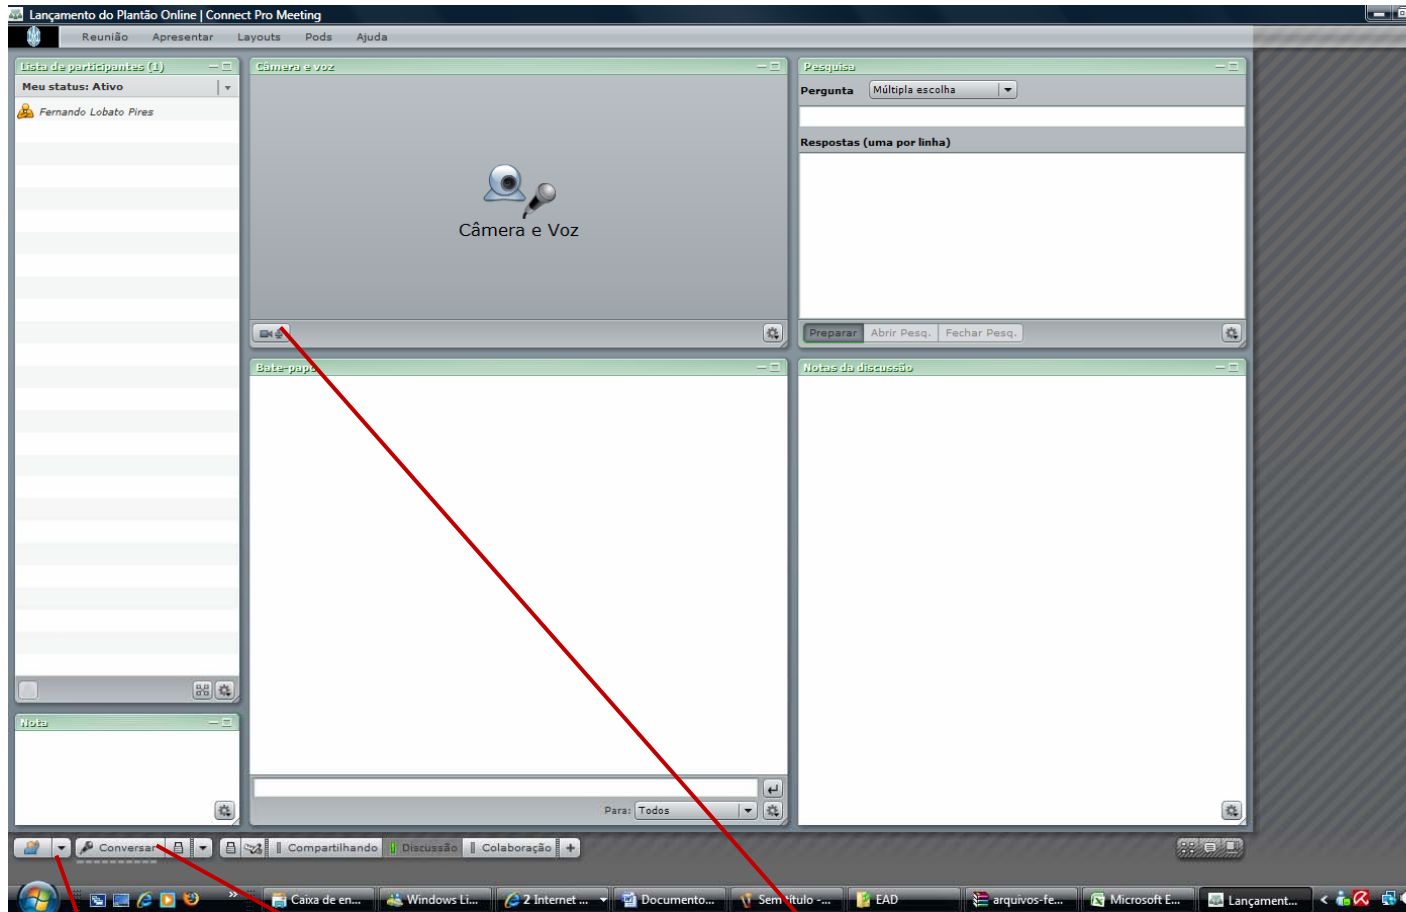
Lançamento do Plantão Online | Connect Pro Meeting

Reunião Apresentar Layouts Pods Ajuda

Lista de participantes (1)
Meu status: Ativo
Fernando Lobato Pires

Câmera e voz
Câmera e Voz

Pesquisa
Pergunta Múltipla escolha
Respostas (uma por linha)
Preparar Abrir Pesq. Fechar Pesq.

Nota

Bate-papo

Para: Todos

Notas da discussão

Conversar Compartilhando Discussão Colaboração +

Caixa de en... Windows Li... 2 Internet ... Documento... Sem título -... EAD arquivos-fe... Microsoft E... Lançament...